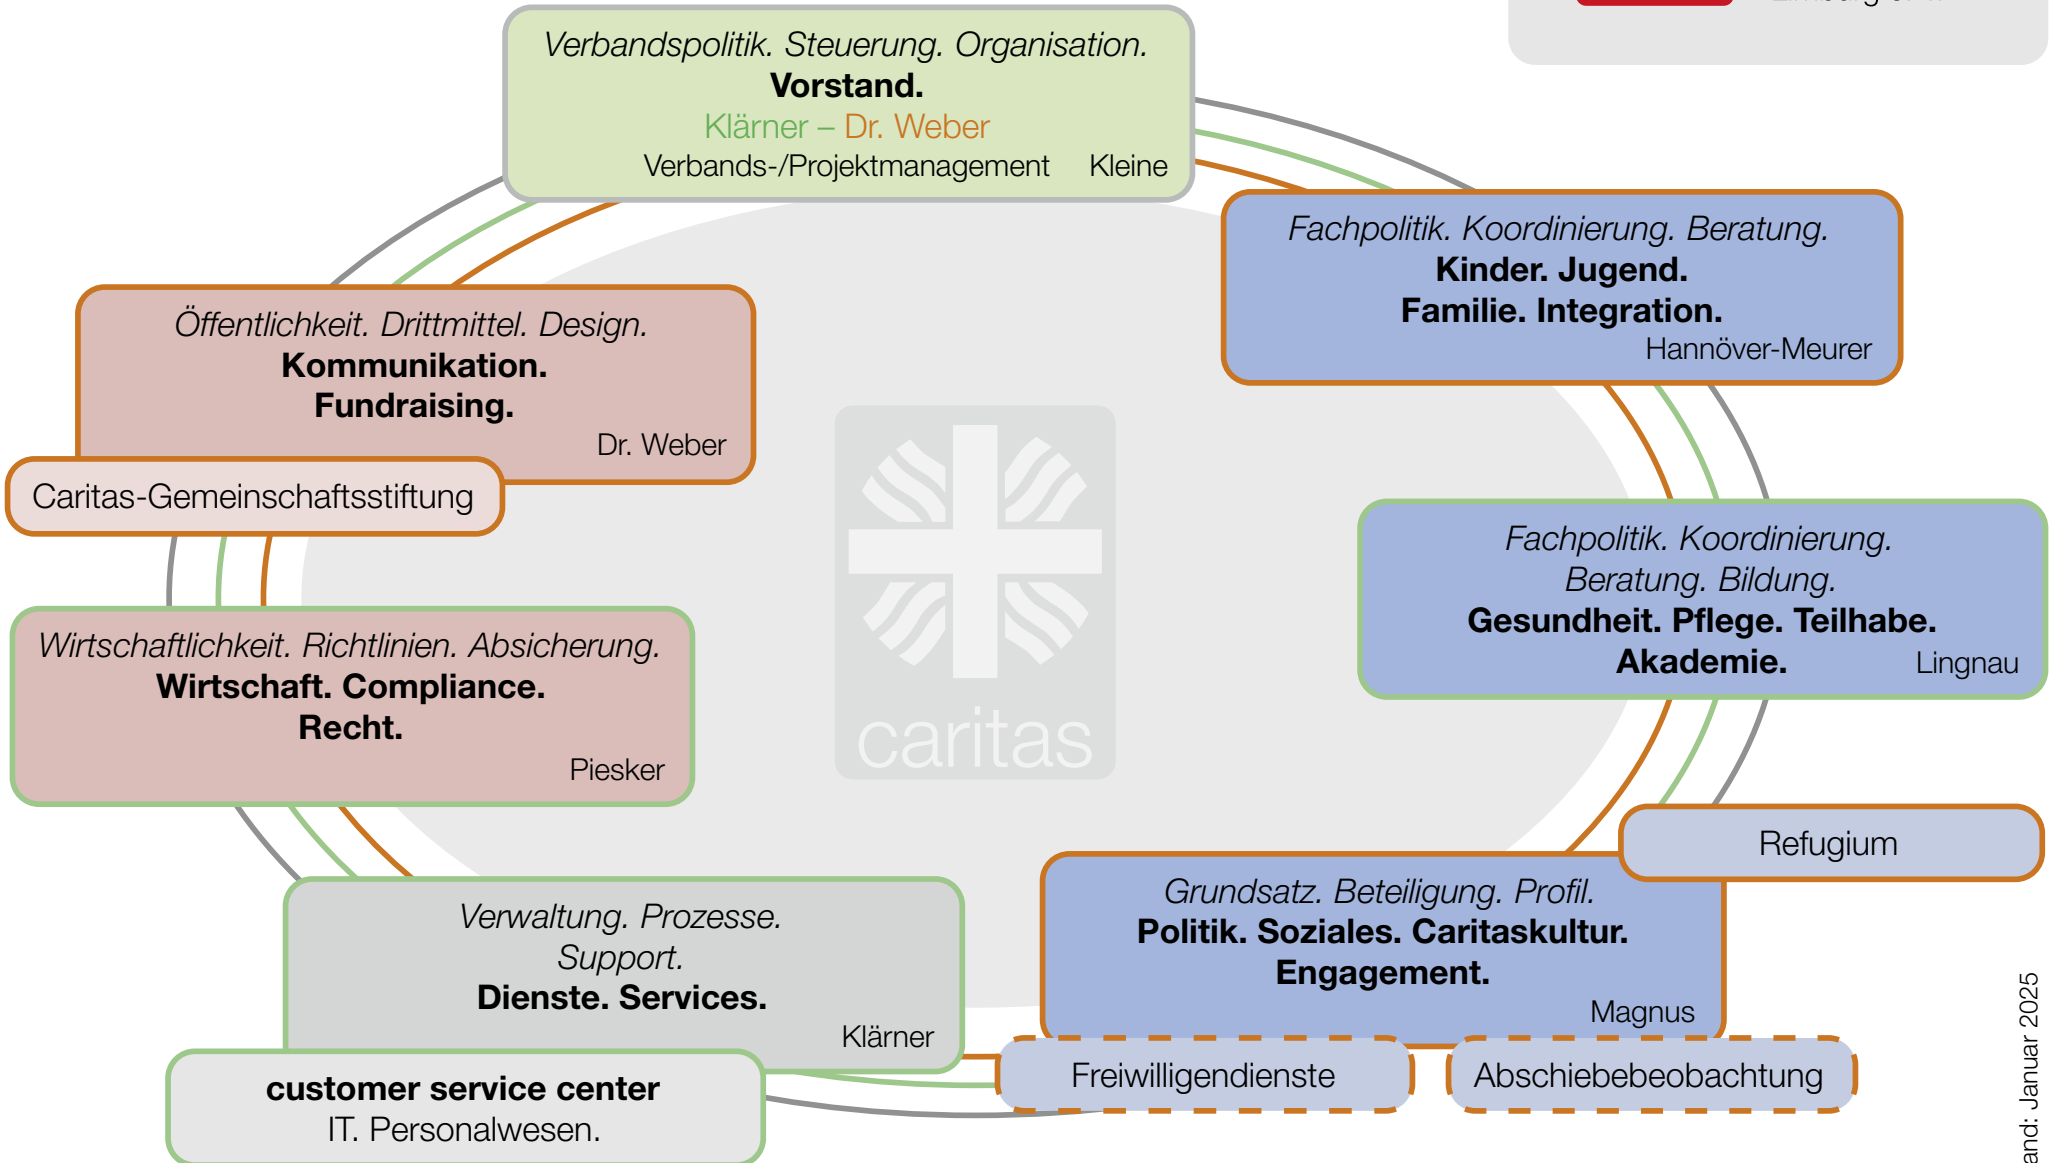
Verbandspolitik. Steuerung. Organisation.
**Vorstand.**
Klärner – Dr. Weber
Verbands-/Projektmanagement Kleine

Fachpolitik. Koordinierung. Beratung.
**Kinder. Jugend. Familie. Integration.**
Hannöver-Meurer

Öffentlichkeit. Drittmittel. Design.
**Kommunikation. Fundraising.**
Dr. Weber

Caritas-Gemeinschaftsstiftung

caritas

Fachpolitik. Koordinierung. Beratung. Bildung.
**Gesundheit. Pflege. Teilhabe. Akademie.**
Lingnau

Wirtschaftlichkeit. Richtlinien. Absicherung.
**Wirtschaft. Compliance. Recht.**
Piesker

Refugium

Verwaltung. Prozesse. Support.
**Dienste. Services.**
Klärner

Grundsatz. Beteiligung. Profil.
**Politik. Soziales. Caritaskultur. Engagement.**
Magnus

**customer service center**
IT. Personalwesen.

Freiwilligendienste

Abschiebebeobachtung

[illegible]and: Januar 2025